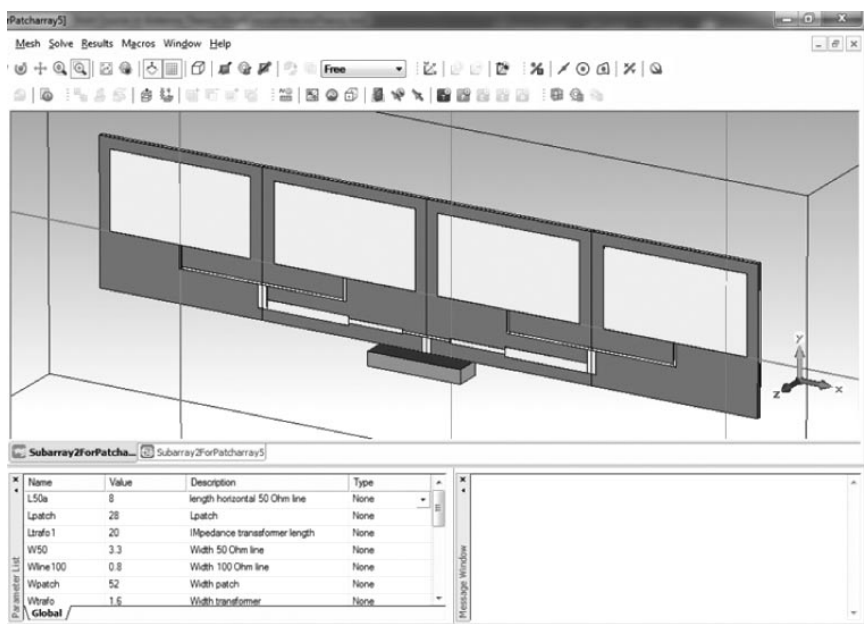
rPatcharray5]

Mesh Solve Results Macros Window Help

Free

y
z x

Subarray2ForPatcha... Subarray2ForPatcharray5

| Name | Value | Description | Type |
|---|---|---|---|
| L50a | 8 | length horizontal 50 Ohm line | None |
| Lpatch | 28 | Lpatch | None |
| Ltrafo1 | 20 | IMpedance transformer length | None |
| W50 | 3.3 | Width 50 Ohm line | None |
| Wline100 | 0.8 | Width 100 Ohm line | None |
| Wpatch | 52 | Width patch | None |
| Wtrafo | 1.6 | Width transformer | None |

Global

Parameter List

Message Window